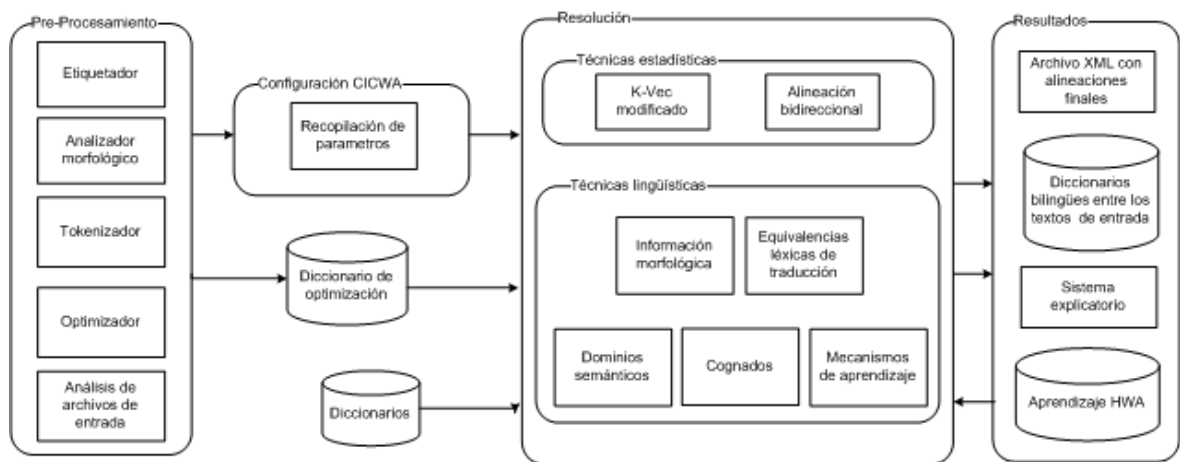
Pre-Procesamiento

Etiquetador

Analizador morfológico

Tokenizador

Optimizador

Análisis de archivos de entrada

Configuración CICWA

Recopilación de parametros

Diccionario de optimización

Diccionarios

Resolución

Técnicas estadísticas

K-Vec modificado

Alineación bidireccional

Técnicas lingüísticas

Información morfológica

Equivalencias léxicas de traducción

Dominios semánticos

Cognados

Mecanismos de aprendizaje

Resultados

Archivo XML con alineaciones finales

Diccionarios bilingües entre los textos de entrada

Sistema explicatorio

Aprendizaje HWA